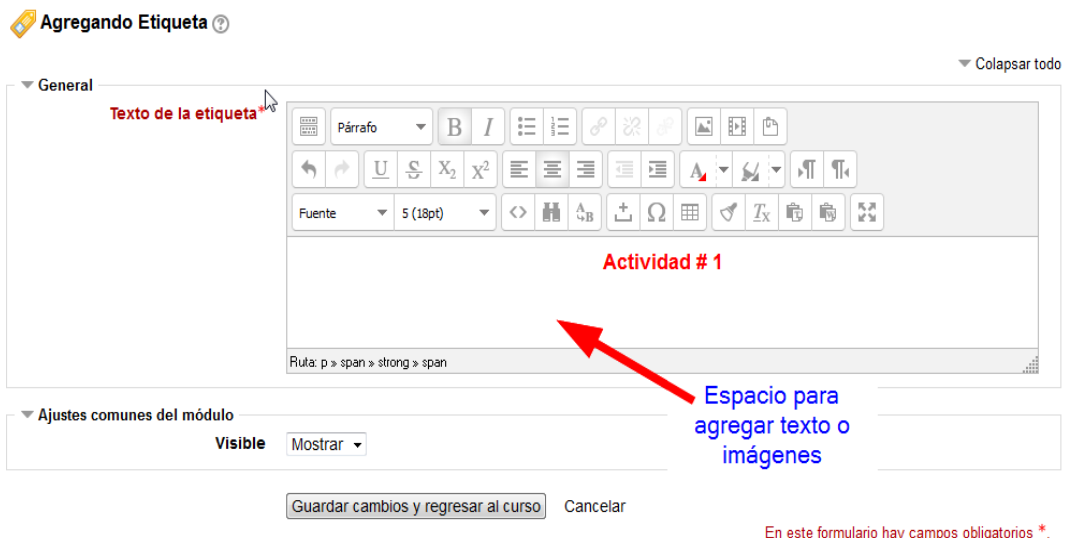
Agregando Etiqueta

Colapsar todo

General

Texto de la etiqueta*

Párrafo

B I

Fuente

5 (18pt)

Actividad # 1

Ruta: p » span » strong » span

Espacio para agregar texto o imágenes

Ajustes comunes del módulo

Visible Mostrar

Guardar cambios y regresar al curso

Cancelar

En este formulario hay campos obligatorios *.